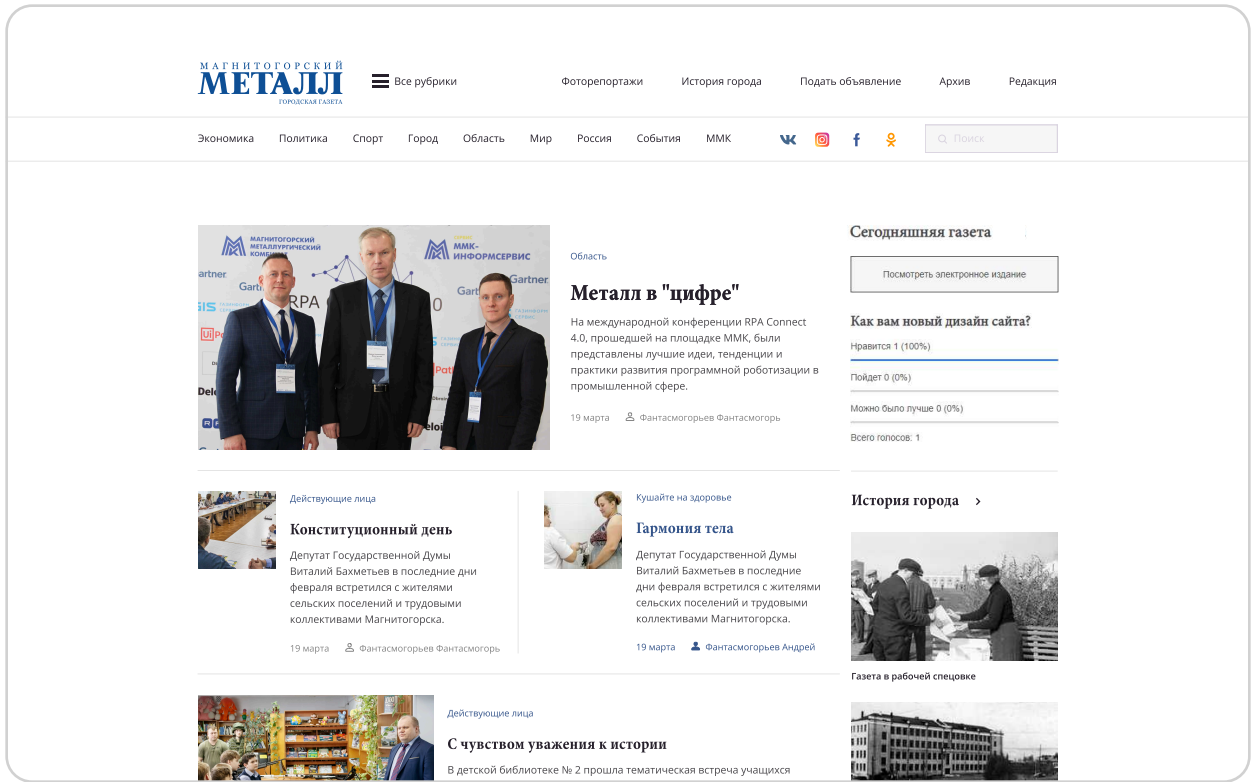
МАГНИТОГОРСКИЙ
МЕТАЛЛ
ГОРОДСКАЯ ГАЗЕТА

Все рубрики

Фоторепортажи История города Подать объявление Архив Редакция

Экономика Политика Спорт Город Область Мир Россия События ММК

Поиск

Область

Металл в "цифре"

На международной конференции RPA Connect 4.0, прошедшей на площадке ММК, были представлены лучшие идеи, тенденции и практики развития программной роботизации в промышленной сфере.

19 марта Фантасмогорьев Фантасмогорь

Сегодняшняя газета

Посмотреть электронное издание

Как вам новый дизайн сайта?

Нравится 1 (100%)

Пойдет 0 (0%)

Можно было лучше 0 (0%)

Всего голосов: 1

Действующие лица

Конституционный день

Депутат Государственной Думы Виталий Бахметьев в последние дни февраля встретился с жителями сельских поселений и трудовыми коллективами Магнитогорска.

19 марта Фантасмогорьев Фантасмогорь

Кушайте на здоровье

Гармония тела

Депутат Государственной Думы Виталий Бахметьев в последние дни февраля встретился с жителями сельских поселений и трудовыми коллективами Магнитогорска.

19 марта Фантасмогорьев Андрей

История города

Газета в рабочей спецовке

Действующие лица

С чувством уважения к истории

В детской библиотеке № 2 прошла тематическая встреча учащихся